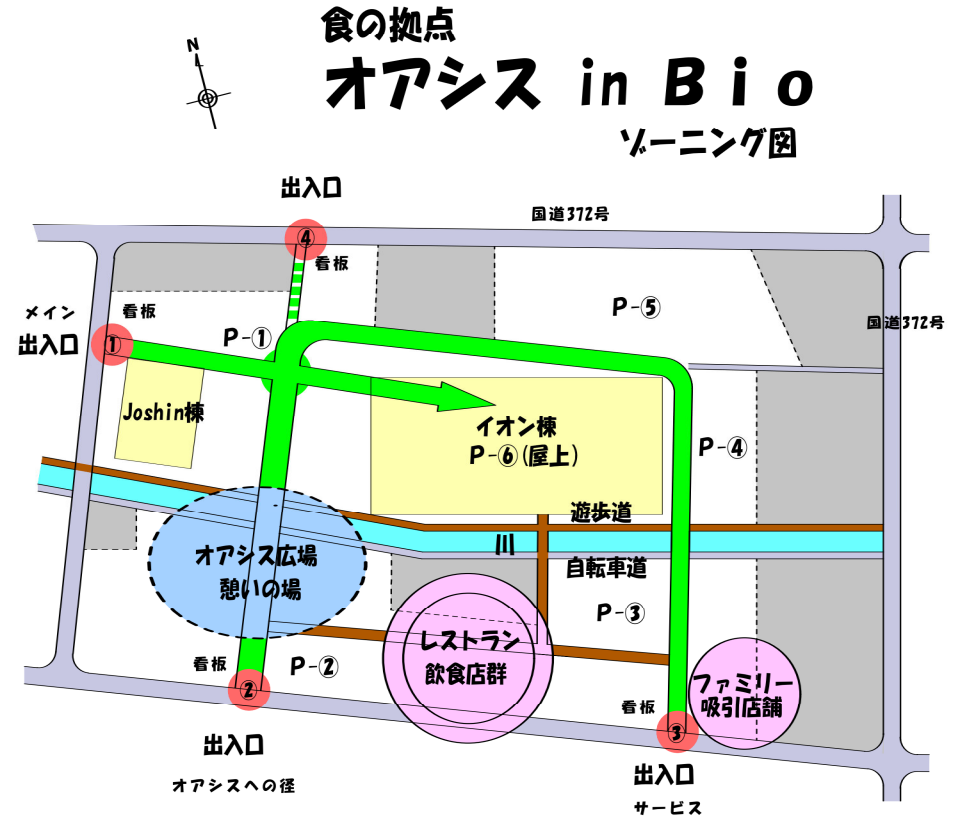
食の拠点
オアシス in Bio
ゾーニング図

N

出入口
④
看板
国道372号

メイン
出入口
①
看板
P-①
P-⑤
国道372号

Joshin棟
イオン棟
P-⑥(屋上)
P-④

遊歩道
川
オアシス広場
憩いの場
自転車道
P-③

レストラン
飲食店群
看板
P-②
②
ファミリー
吸引店舗
看板
③

出入口
オアシスへの径
出入口
サービス